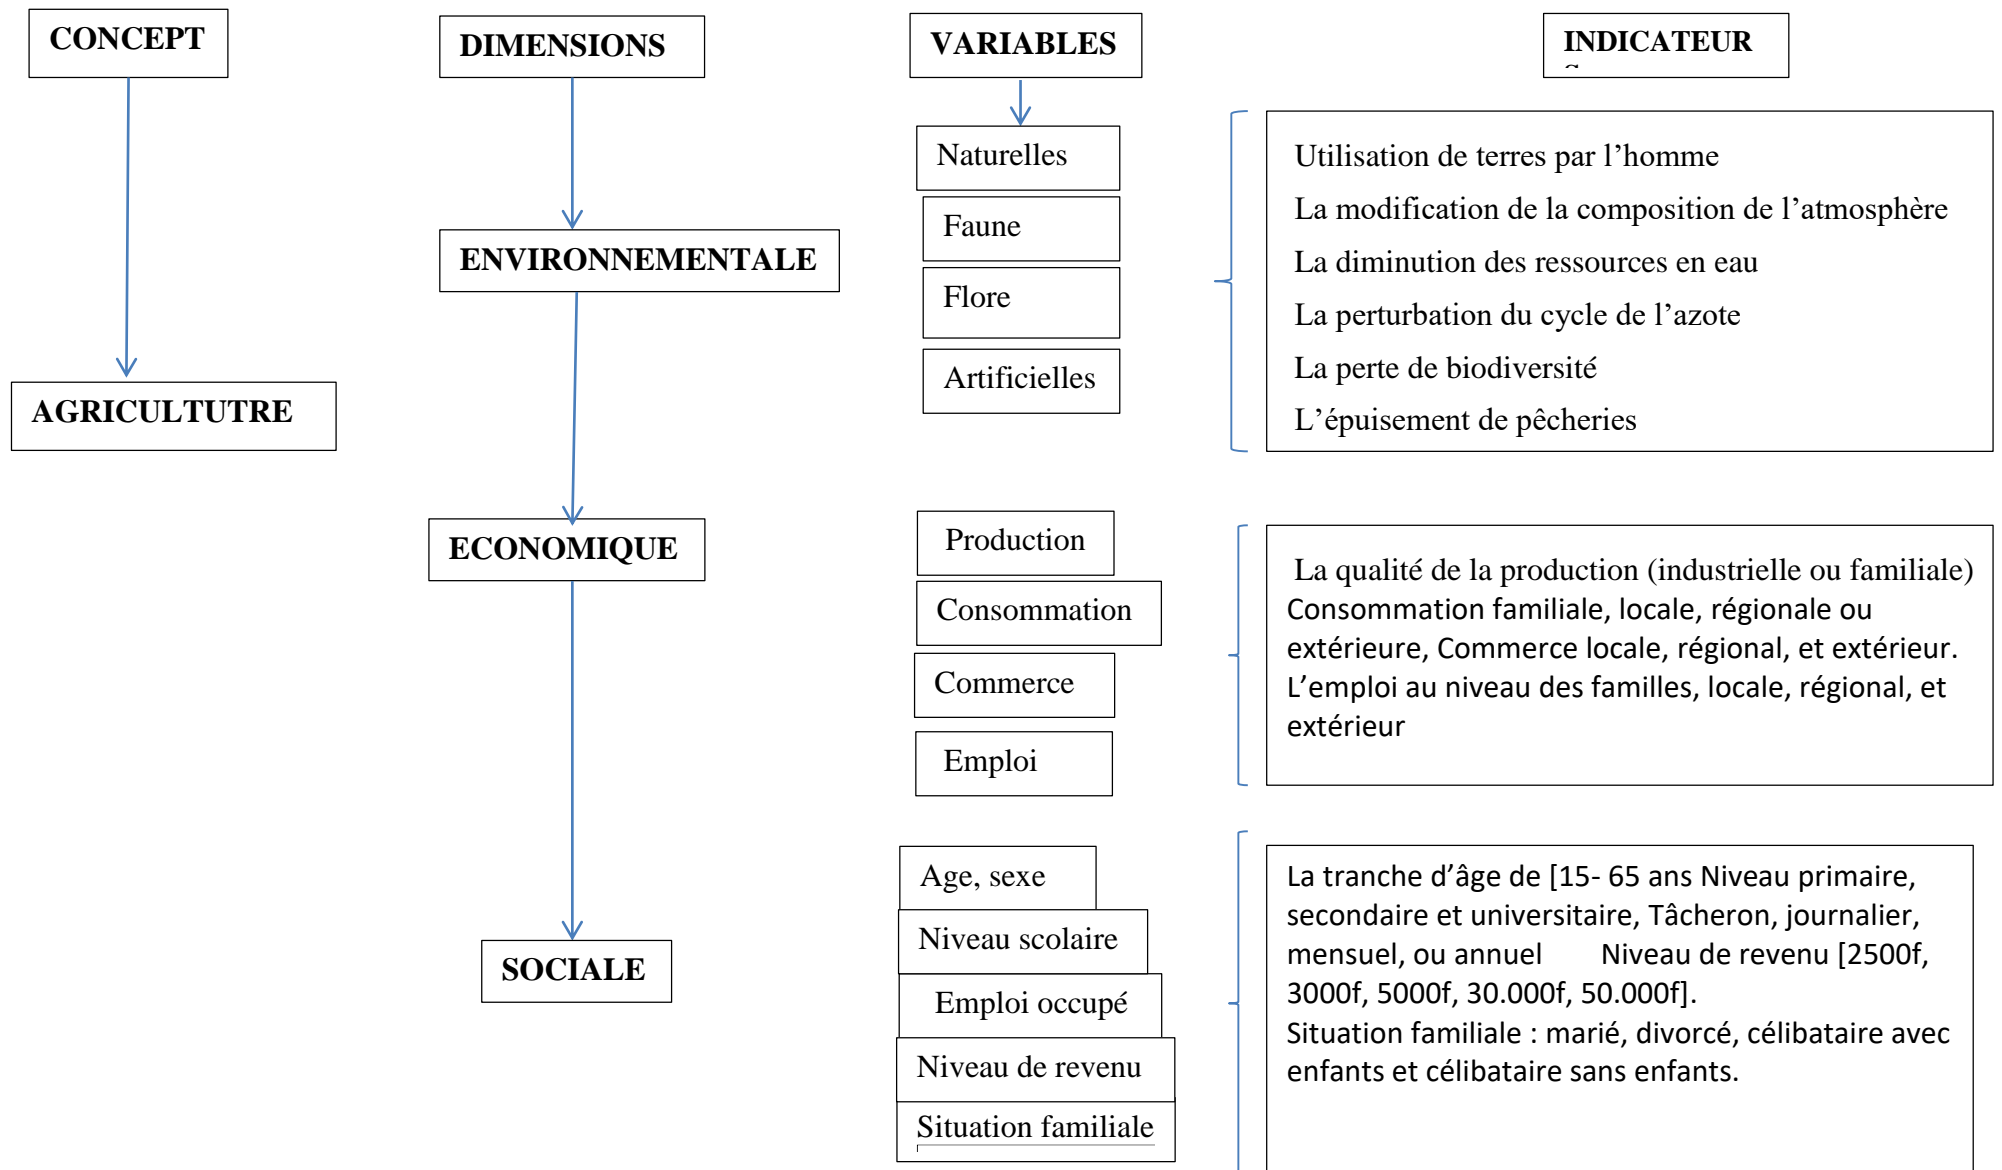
CONCEPT

DIMENSIONS

VARIABLES

INDICATEUR

AGRICULTUTRE

ENVIRONNEMENTALE

Naturelles

Faune

Flore

Artificielles

Utilisation de terres par l’homme
La modification de la composition de l’atmosphère
La diminution des ressources en eau
La perturbation du cycle de l’azote
La perte de biodiversité
L’épuisement de pêcheries

ECONOMIQUE

Production

Consommation

Commerce

Emploi

La qualité de la production (industrielle ou familiale) Consommation familiale, locale, régionale ou extérieure, Commerce locale, régional, et extérieur. L’emploi au niveau des familles, locale, régional, et extérieur

SOCIALE

Age, sexe

Niveau scolaire

Emploi occupé

Niveau de revenu

Situation familiale

La tranche d’âge de [15- 65 ans Niveau primaire, secondaire et universitaire, Tâcheron, journalier, mensuel, ou annuel Niveau de revenu [2500f, 3000f, 5000f, 30.000f, 50.000f].
Situation familiale : marié, divorcé, célibataire avec enfants et célibataire sans enfants.